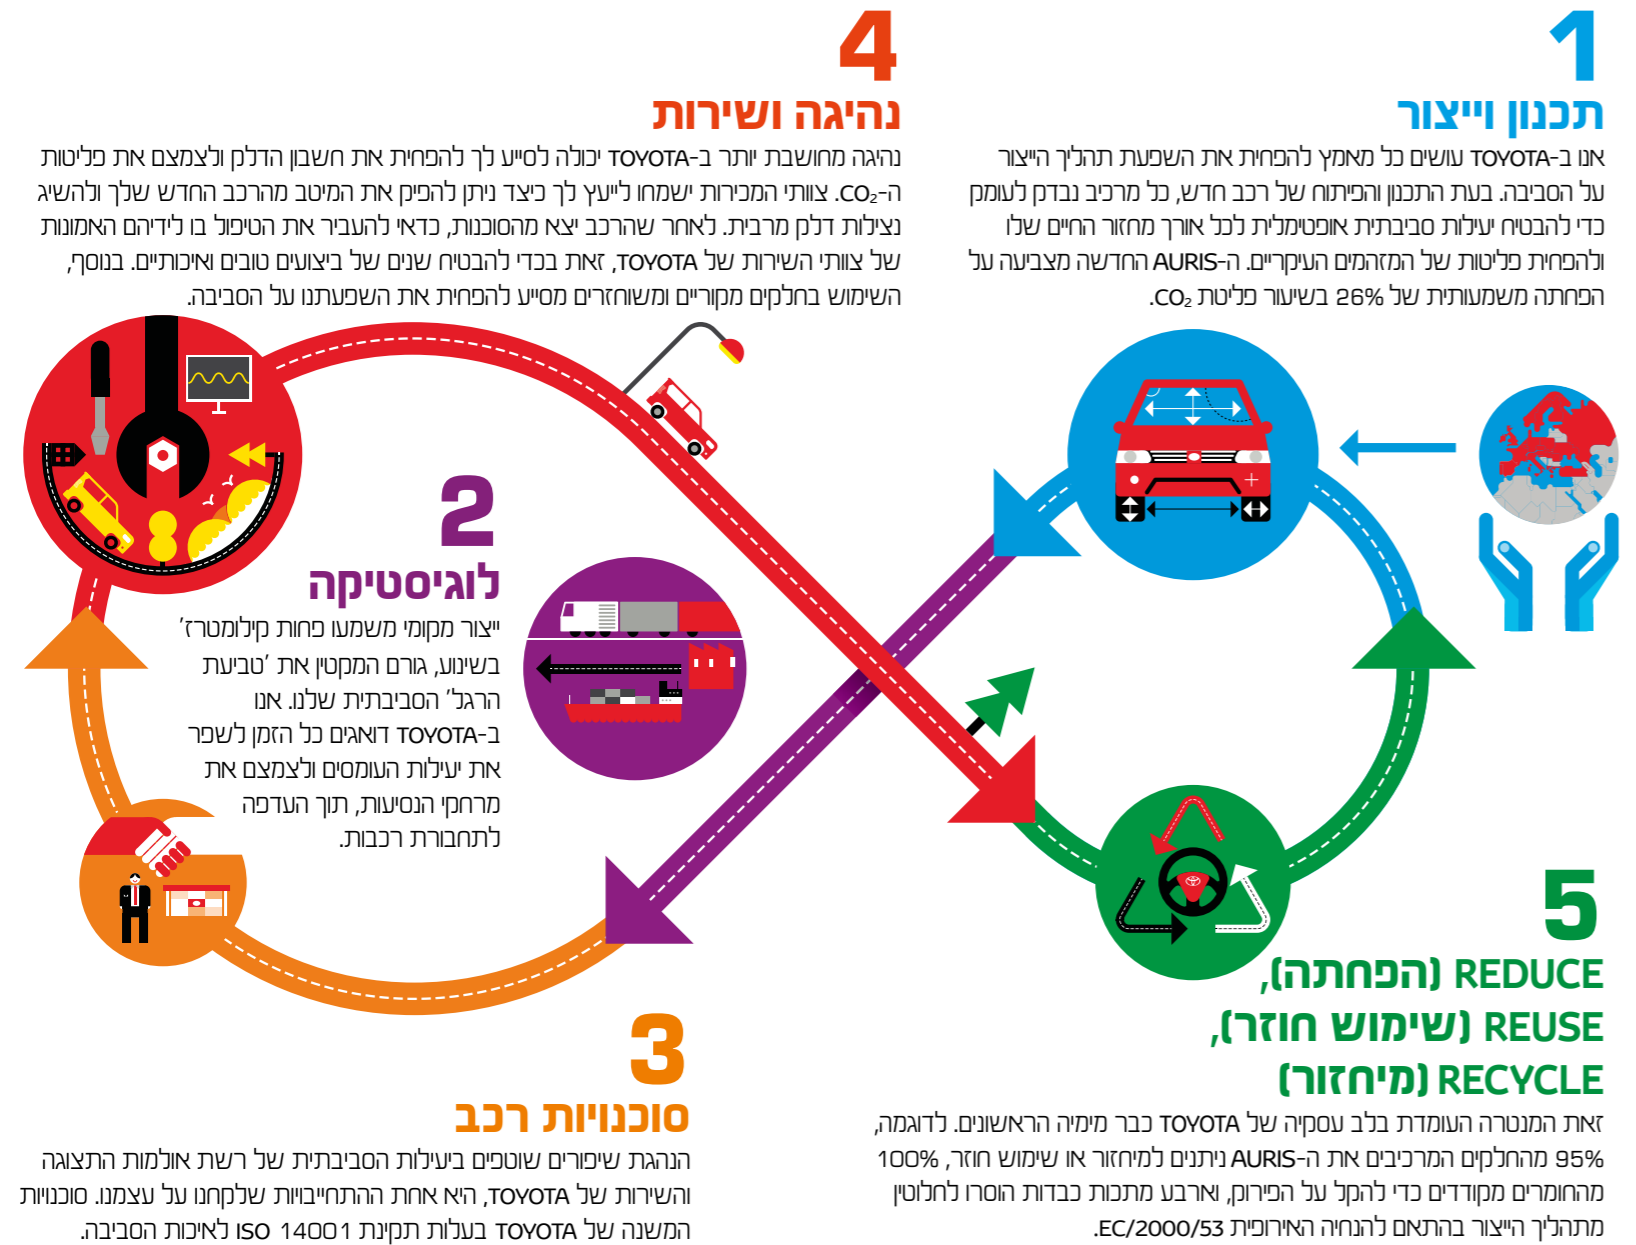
1
תכנון וייצור
אנו ב-TOYOTA עושים כל מאמץ להפחית את השפעת תהליך הייצור על הסביבה. בעת התכנון והפיתוח של רכב חדש, כל מרכיב נבדק לעומק כדי להבטיח יעילות סביבתית אופטימלית לכל אורך מחזור החיים שלו ולהפחית פליטות של המזהמים העיקריים. ה-AURIS החדשה מצביעה על הפחתה משמעותית של 26% בשיעור פליטת $CO_2$.

4
נהיגה ושירות
נהיגה מחושבת יותר ב-TOYOTA יכולה לסייע לך להפחית את חשבון הדלק ולצמצם את פליטות ה-$CO_2$. צוותי המכירות ישמחו לייעץ לך כיצד ניתן להפיק את המיטב מהרכב החדש שלך ולהשיג נצילות דלק מרבית. לאחר שהרכב יצא מהסוכנות, כדאי להעביר את הטיפול בו לידיהם האמונות של צוותי השירות של TOYOTA, זאת בכדי להבטיח שנים של ביצועים טובים ואיכותיים. בנוסף, השימוש בחלקים מקוריים ומשוחזרים מסייע להפחית את השפעתנו על הסביבה.

2
לוגיסטיקה
ייצור מקומי משמעו פחות קילומטרז' בשינוע, גורם המקטין את 'טביעת הרגל' הסביבתית שלנו. אנו ב-TOYOTA דואגים כל הזמן לשפר את יעילות העומסים ולצמצם את מרחקי הנסיעות, תוך העדפה לתחבורת רכבות.

3
סוכנויות רכב
הנהגת שיפורים שוטפים ביעילות הסביבתית של רשת אולמות התצוגה והשירות של TOYOTA, היא אחת ההתחייבויות שלקחנו על עצמנו. סוכנויות המשנה של TOYOTA בעלות תקינת ISO 14001 לאיכות הסביבה.

5
REDUCE (הפחתה),
REUSE (שימוש חוזר),
RECYCLE (מיחזור)
זאת המנטרה העומדת בלב עסקיה של TOYOTA כבר מימיה הראשונים. לדוגמה, 95% מהחלקים המרכיבים את ה-AURIS ניתנים למיחזור או שימוש חוזר, 100% מהחומרים מקודדים כדי להקל על הפירוק, וארבע מתכות כבדות הוסרו לחלוטין מתהליך הייצור בהתאם להנחיה האירופית EC/2000/53.